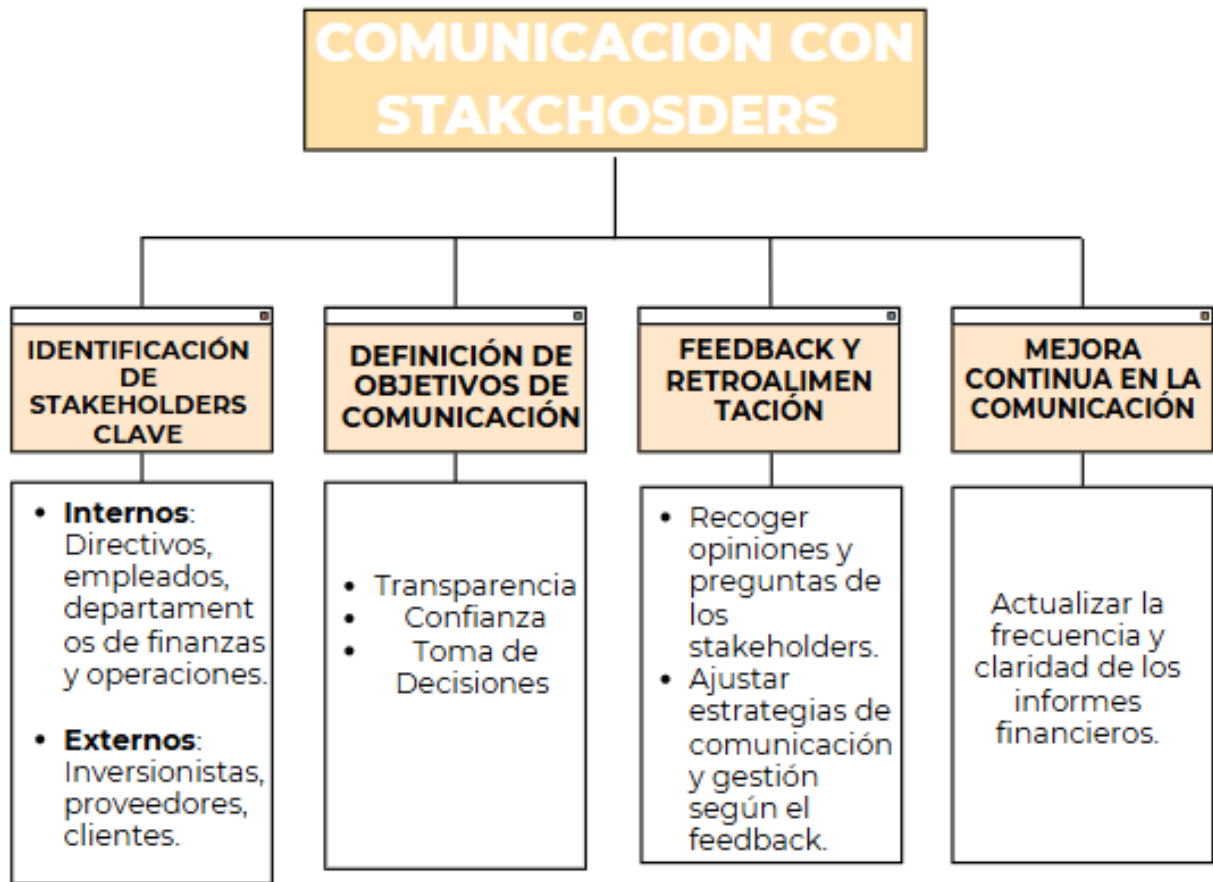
COMUNICACION CON STAKCHOSDERS

IDENTIFICACIÓN DE STAKEHOLDERS CLAVE

- **Internos**: Directivos, empleados, departamentos de finanzas y operaciones.
- **Externos**: Inversionistas, proveedores, clientes.

DEFINICIÓN DE OBJETIVOS DE COMUNICACIÓN

- Transparencia
- Confianza
- Toma de Decisiones

FEEDBACK Y RETROALIMENTACIÓN

- Recoger opiniones y preguntas de los stakeholders.
- Ajustar estrategias de comunicación y gestión según el feedback.

MEJORA CONTINUA EN LA COMUNICACIÓN

Actualizar la frecuencia y claridad de los informes financieros.